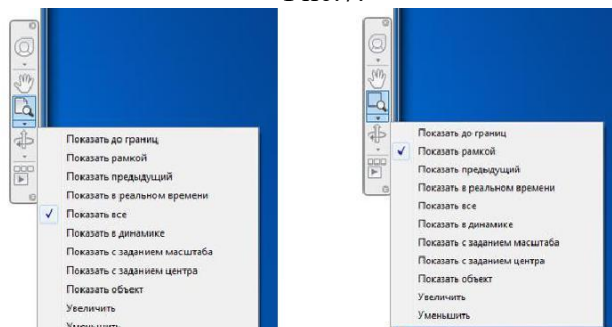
Показать до границ
Показать рамкой
Показать предыдущий
Показать в реальном времени
✓ Показать все
Показать в динамике
Показать с заданием масштаба
Показать с заданием центра
Показать объект
Увеличить
Уменьшить

Показать до границ
✓ Показать рамкой
Показать предыдущий
Показать в реальном времени
Показать все
Показать в динамике
Показать с заданием масштаба
Показать с заданием центра
Показать объект
Увеличить
Уменьшить